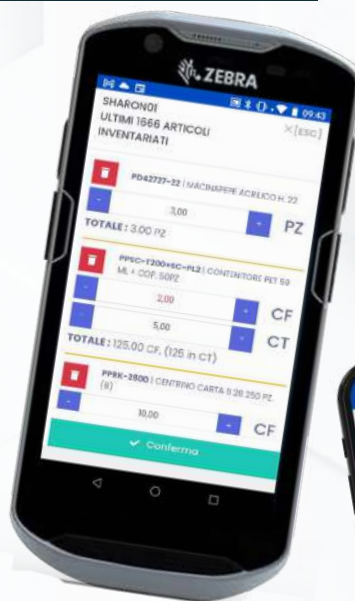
ZEBRA

09:43

SHARON01
ULTIMI 1666 ARTICOLI INVENTARIATI

×[ESC]

PD42727-22 | MACINAPEPE ACRILICO H. 22

-

3,00

+

PZ

TOTALE : 3.00 PZ

PPSC-T200+SC-PL2 | CONTENITORE PET 59 ML + COP. 50PZ

-

2,00

+

CF

-

5,00

+

CT

TOTALE : 125.00 CF. (125 in CT)

PPRK-2800 | CENTRINO CARTA D.28 250 PZ. (8)

-

10,00

+

CF

✓ Conferma